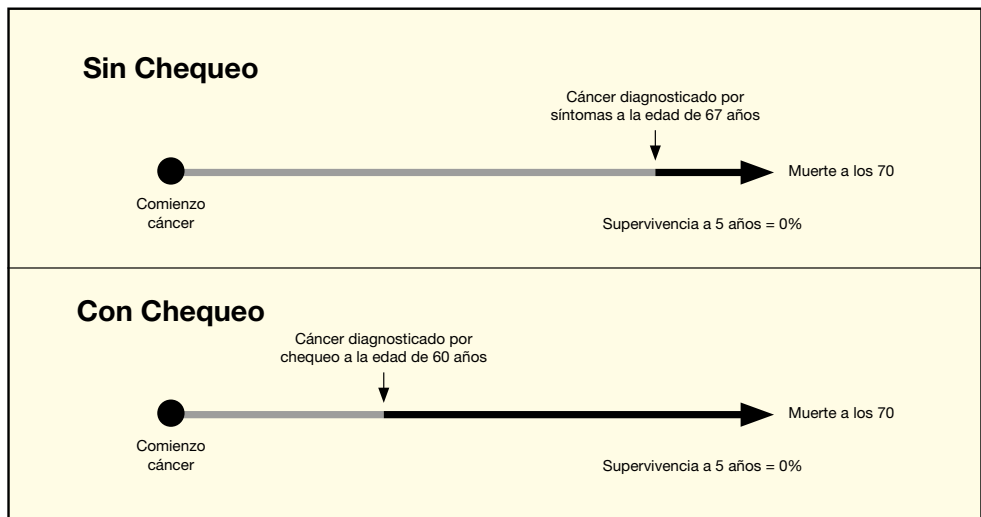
Sin Chequeo

Cáncer diagnosticado por síntomas a la edad de 67 años

Comienzo cáncer

Muerte a los 70

Supervivencia a 5 años = 0%

Con Chequeo

Cáncer diagnosticado por chequeo a la edad de 60 años

Comienzo cáncer

Muerte a los 70

Supervivencia a 5 años = 0%